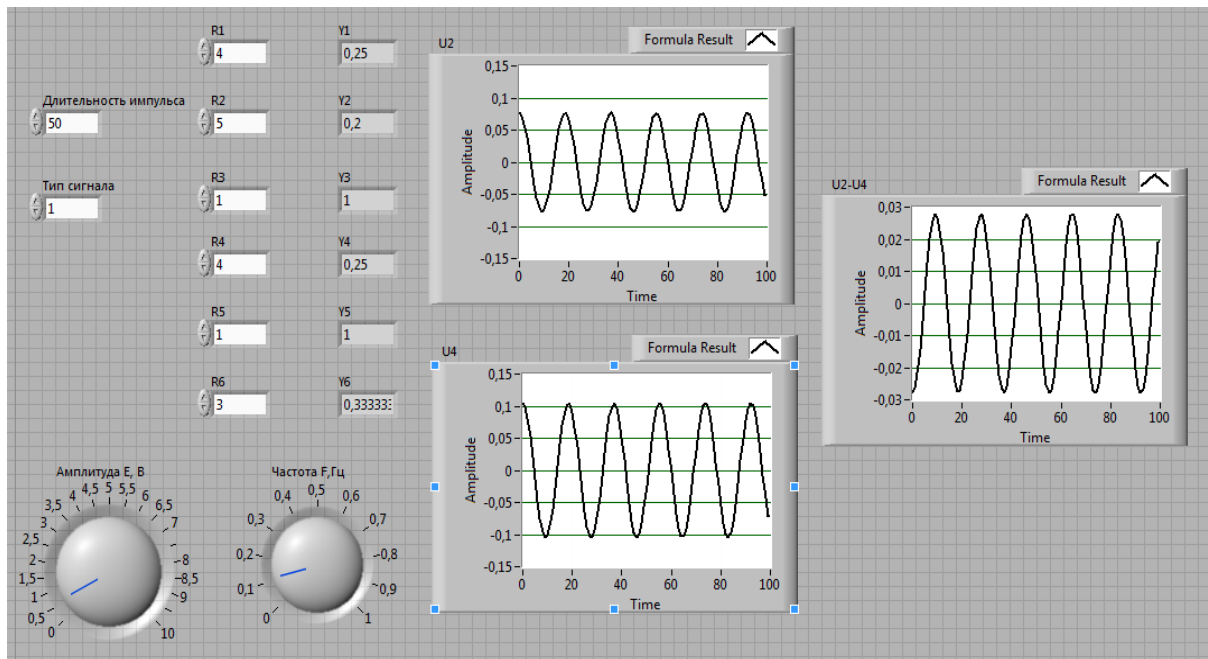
R1
4

Y1
0,25

Длительность импульса
50

R2
5

Y2
0,2

Тип сигнала
1

R3
1

Y3
1

R4
4

Y4
0,25

R5
1

Y5
1

R6
3

Y6
0,333333

Амплитуда E, B
0 0,5 1 1,5 2 2,5 3 3,5 4 4,5 5 5,5 6 6,5 7 8 8,5 9 10

Частота F,Гц
0 0,1 0,2 0,3 0,4 0,5 0,6 0,7 0,8 0,9 1

U2
Formula Result
0,15 0,1 0,05 0 -0,05 -0,1 -0,15
Amplitude
0 20 40 60 80 100
Time

U4
Formula Result
0,15 0,1 0,05 0 -0,05 -0,1 -0,15
Amplitude
0 20 40 60 80 100
Time

U2-U4
Formula Result
0,03 0,02 0,01 0 -0,01 -0,02 -0,03
Amplitude
0 20 40 60 80 100
Time